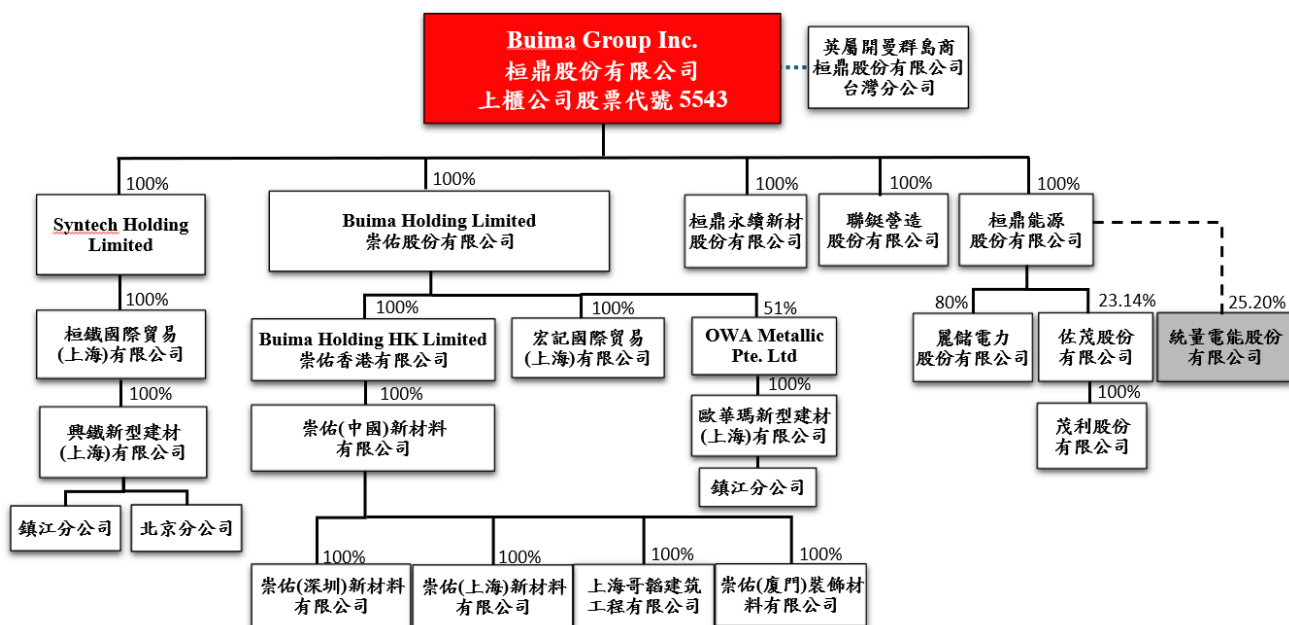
Buima Group Inc.
桓鼎股份有限公司
上櫃公司股票代號 5543

英屬開曼群島商
桓鼎股份有限公司
台灣分公司

100%
Syntech Holding Limited

100%
Buima Holding Limited
崇佑股份有限公司

100%
桓鼎永續新材股份有限公司

100%
聯鋌營造股份有限公司

100%
桓鼎能源股份有限公司

100%
桓鐵國際貿易(上海)有限公司

100%
興鐵新型建材(上海)有限公司

鎮江分公司

北京分公司

100%
Buima Holding HK Limited
崇佑香港有限公司

100%
宏記國際貿易(上海)有限公司

51%
OWA Metallic Pte. Ltd

100%
崇佑(中國)新材料有限公司

100%
歐華瑪新型建材(上海)有限公司

鎮江分公司

100%
崇佑(深圳)新材料有限公司

100%
崇佑(上海)新材料有限公司

100%
上海哥韜建筑工程有限公司

100%
崇佑(廈門)裝飾材料有限公司

80%
麗儲電力股份有限公司

23.14%
佐茂股份有限公司

100%
茂利股份有限公司

25.20%
統量電能股份有限公司